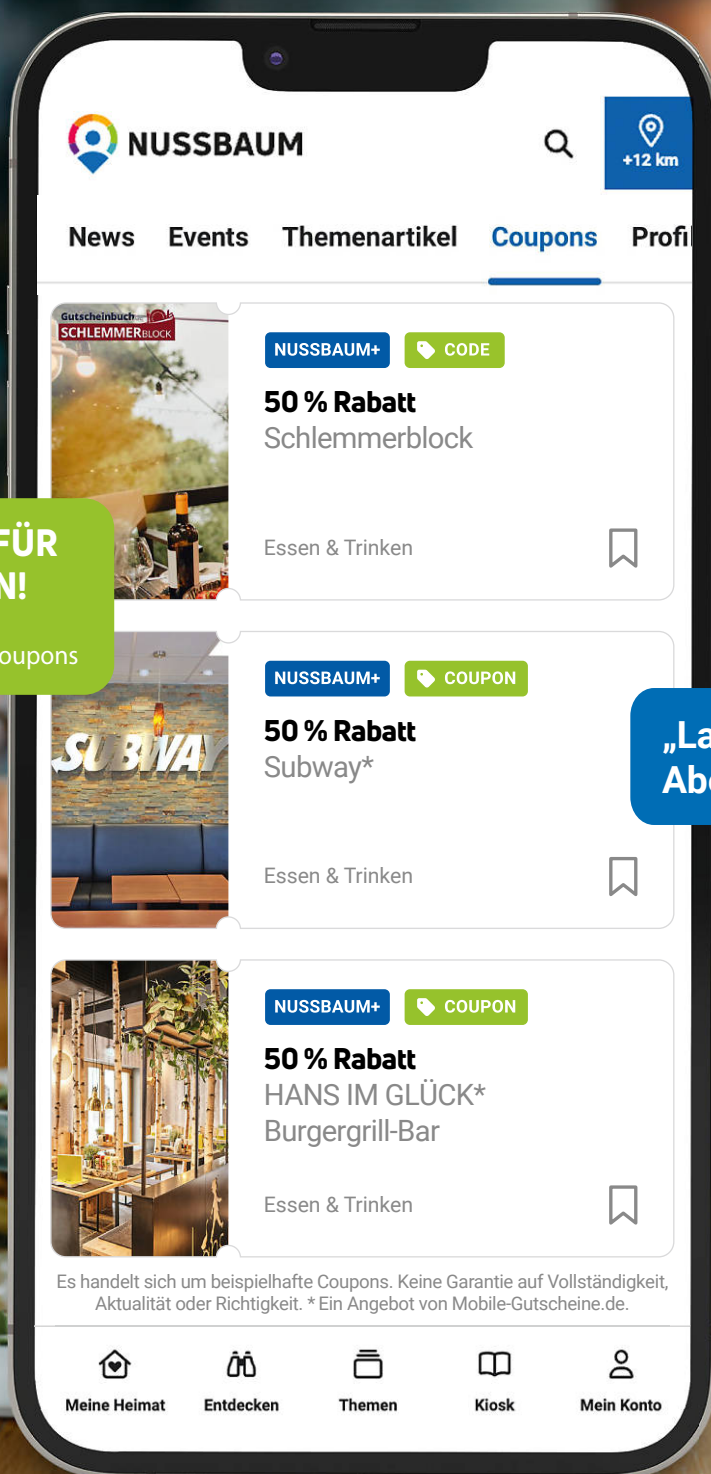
NUSSBAUM

+12 km

News Events Themenartikel Coupons Profi

Gutscheinbuch SCHLEMMERBLOCK

NUSSBAUM+ CODE

50 % Rabatt
Schlemmerblock

Essen & Trinken

FÜR
N!
oupons

SUBWAY

NUSSBAUM+ COUPON

50 % Rabatt
Subway*

Essen & Trinken

„La
Ab

NUSSBAUM+ COUPON

50 % Rabatt
HANS IM GLÜCK*
Burgergrill-Bar

Essen & Trinken

Es handelt sich um beispielhafte Coupons. Keine Garantie auf Vollständigkeit, Aktualität oder Richtigkeit. * Ein Angebot von Mobile-Gutscheine.de.

Meine Heimat Entdecken Themen Kiosk Mein Konto